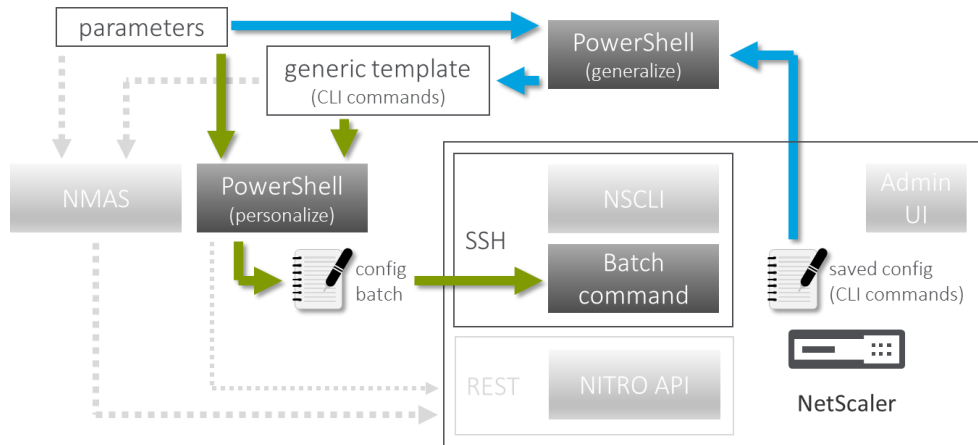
parameters

PowerShell
(generalize)

generic template
(CLI commands)

NMAS

PowerShell
(personalize)

config
batch

SSH

NSCLI

Batch
command

Admin
UI

saved config
(CLI commands)

NetScaler

REST

NITRO API